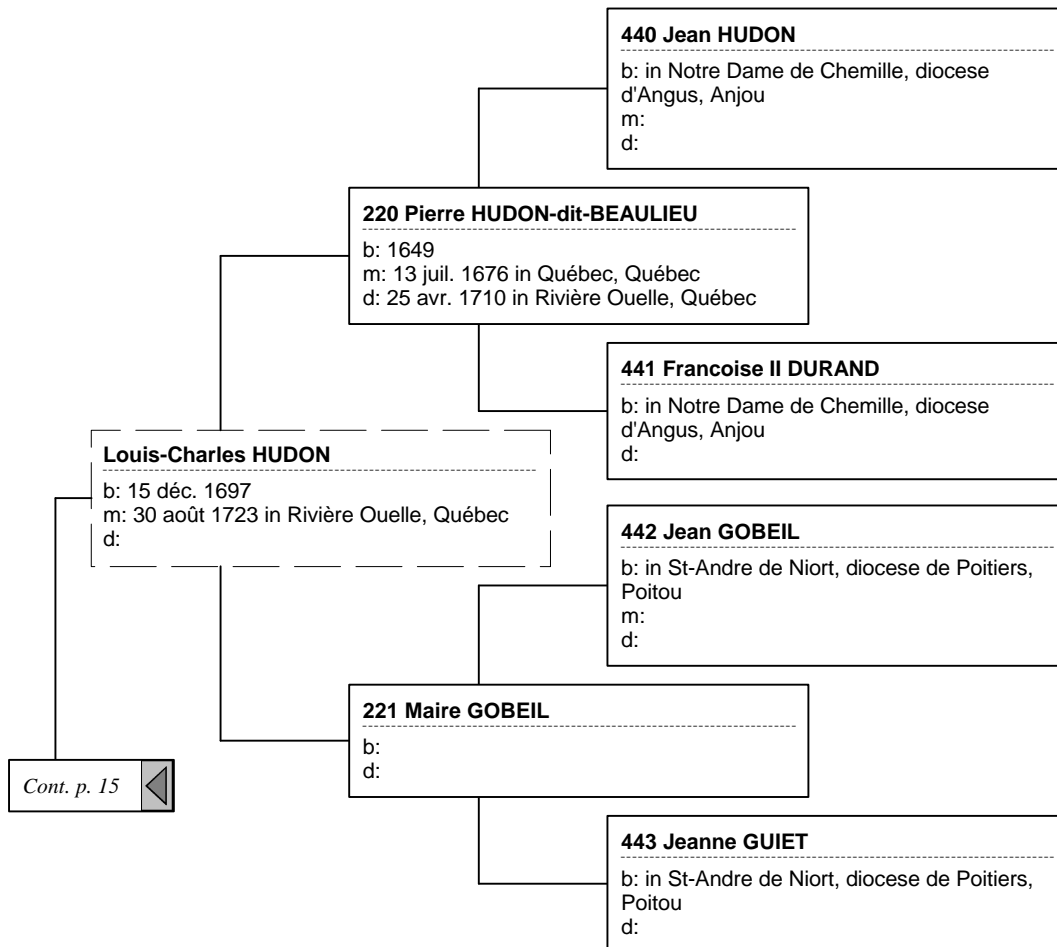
440 Jean HUDON
b: in Notre Dame de Chemille, diocese d'Angus, Anjou
m:
d:

220 Pierre HUDON-dit-BEAULIEU
b: 1649
m: 13 juil. 1676 in Québec, Québec
d: 25 avr. 1710 in Rivière Ouelle, Québec

441 Francoise II DURAND
b: in Notre Dame de Chemille, diocese d'Angus, Anjou
d:

Louis-Charles HUDON
b: 15 déc. 1697
m: 30 août 1723 in Rivière Ouelle, Québec
d:

442 Jean GOBEIL
b: in St-Andre de Niort, diocese de Poitiers, Poitou
m:
d:

221 Maire GOBEIL
b:
d:

Cont. p. 15

443 Jeanne GUIET
b: in St-Andre de Niort, diocese de Poitiers, Poitou
d: